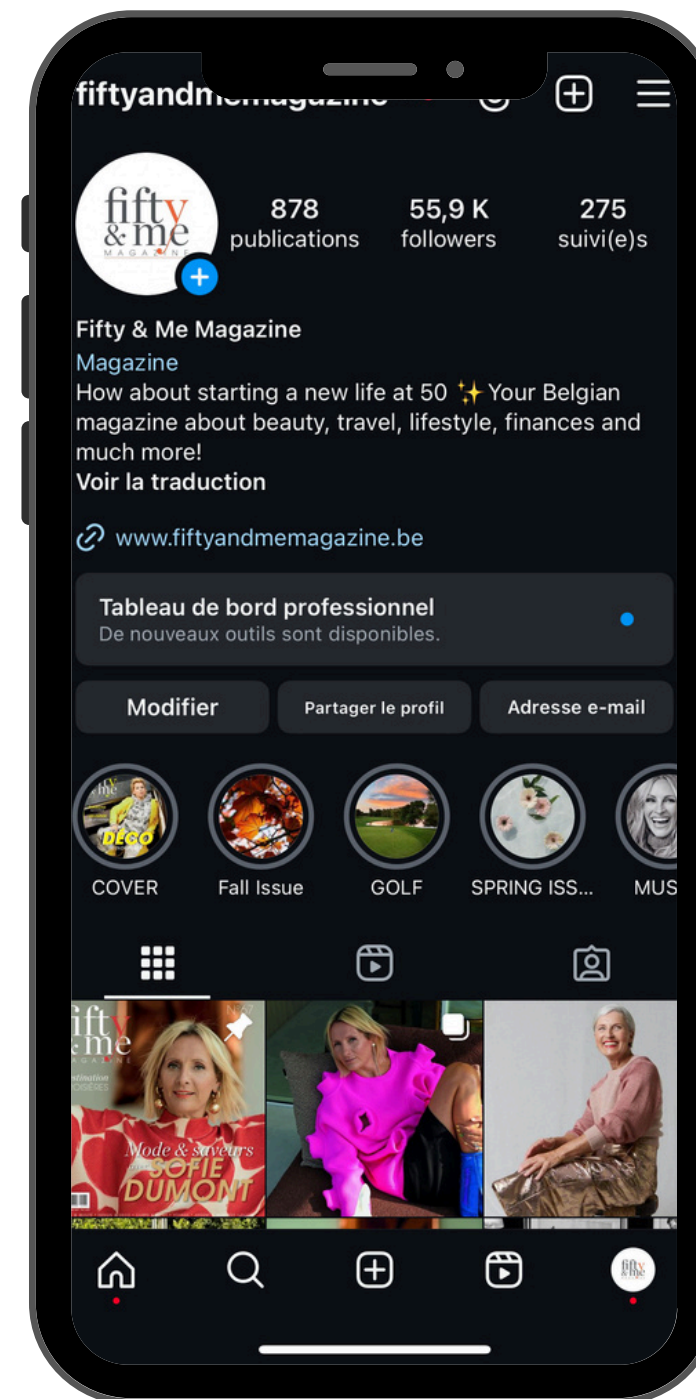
fiftyandmemagazine

fifty & me MAGAZINE

878 publications

55,9 K followers

275 suivi(e)s

Fifty & Me Magazine

Magazine

How about starting a new life at 50 ✨ Your Belgian magazine about beauty, travel, lifestyle, finances and much more!

Voir la traduction

www.fiftyandmemagazine.be

Tableau de bord professionnel

De nouveaux outils sont disponibles.

Modifier

Partager le profil

Adresse e-mail

DECO

COVER

Fall Issue

GOLF

SPRING ISS...

MUS

fifty & me MAGAZINE

Mode & saveurs

SOFIE DUMONT